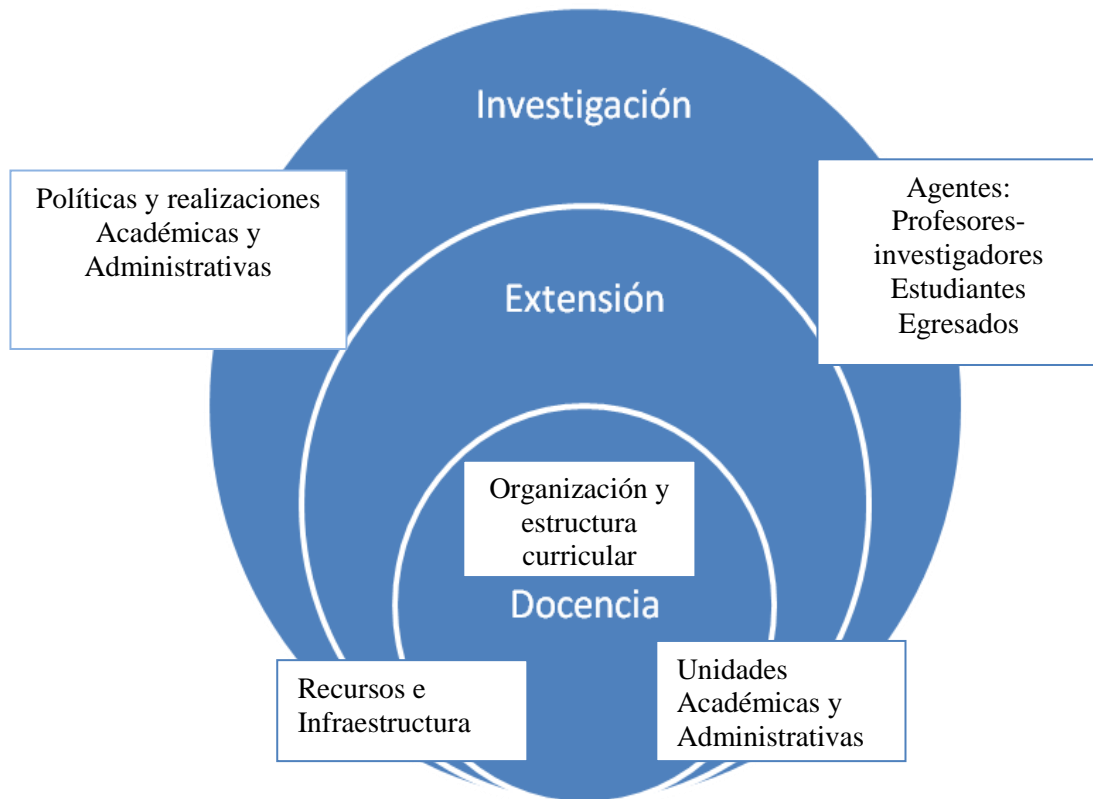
Investigación

Políticas y realizaciones Académicas y Administrativas

Agentes: Profesores-investigadores Estudiantes Egresados

Extensión

Organización y estructura curricular

Docencia

Recursos e Infraestructura

Unidades Académicas y Administrativas